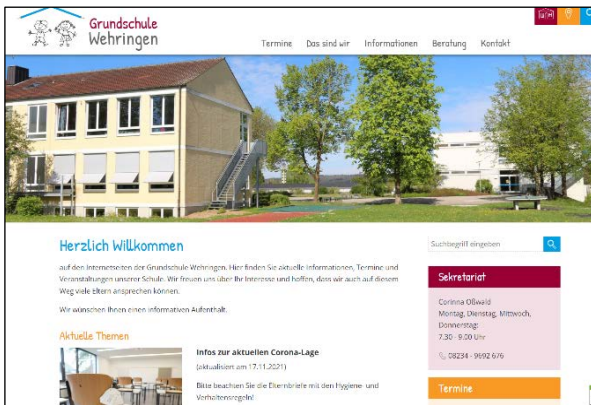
Grundschule Wehringen

Termine Das sind wir Informationen Beratung Kontakt

Herzlich Willkommen

auf den Internetseiten der Grundschule Wehringen. Hier finden Sie aktuelle Informationen, Termine und Veranstaltungen unserer Schule. Wir freuen uns über Ihr Interesse und hoffen, dass wir auch auf diesem Weg viele Eltern ansprechen können.

Wir wünschen Ihnen einen informativen Aufenthalt.

Aktuelle Themen

Infos zur aktuellen Corona-Lage

(aktualisiert am 17.11.2021)

Bitte beachten Sie die Elternbriefe mit den Hygiene- und Verhaltensregeln!

Suchbegriff eingeben

Sekretariat

Corinna Oßwald
Montag, Dienstag, Mittwoch, Donnerstag:
7.30 - 9.00 Uhr

08234 - 9692 676

Termine